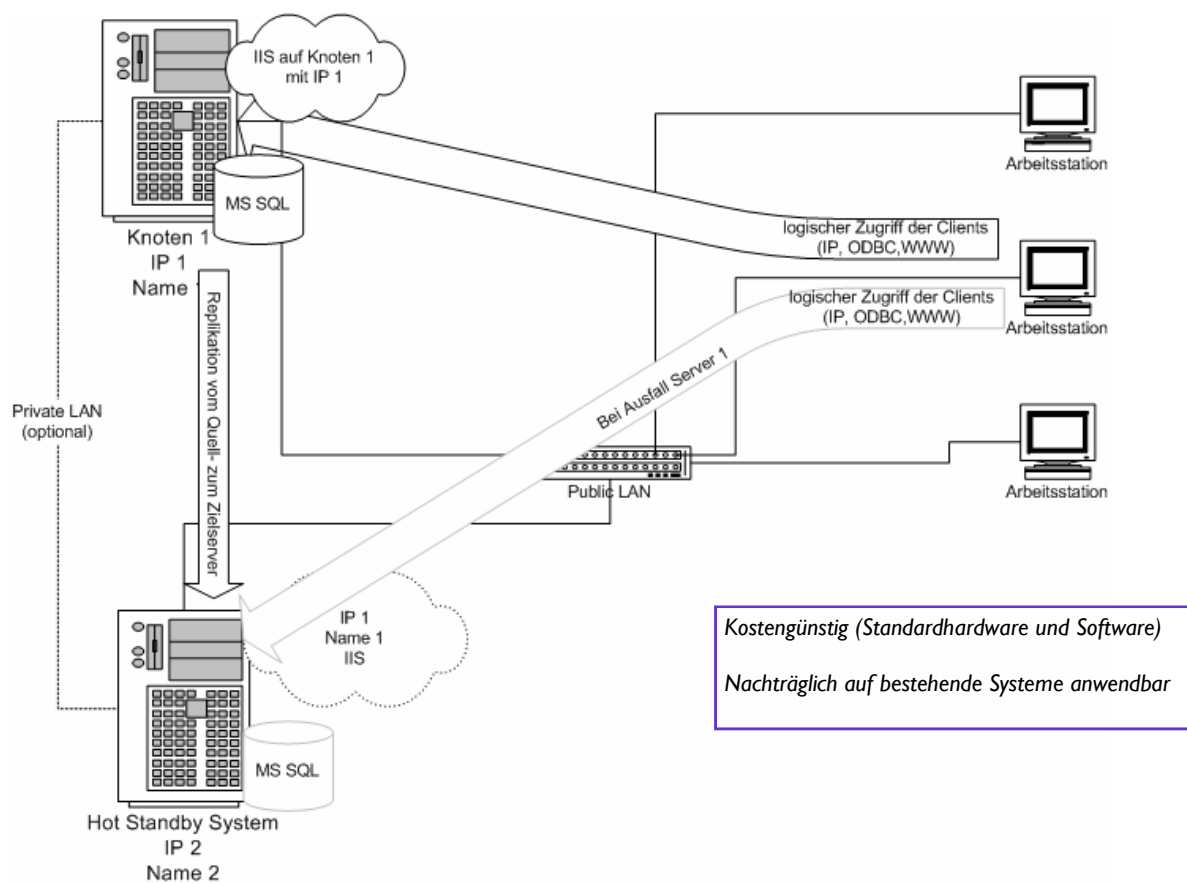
IIS auf Knoten 1 mit IP 1

MS SQL

Knoten 1
IP 1
Name 1

Arbeitsstation

logischer Zugriff der Clients (IP, ODBC,WWW)

Arbeitsstation

logischer Zugriff der Clients (IP, ODBC,WWW)

Replikation vom Quell- zum Zielserver

Private LAN (optional)

Bei Ausfall Server 1

Arbeitsstation

Public LAN

IP 1
Name 1
IIS

Kostengünstig (Standardhardware und Software)

Nachträglich auf bestehende Systeme anwendbar

MS SQL

Hot Standby System
IP 2
Name 2